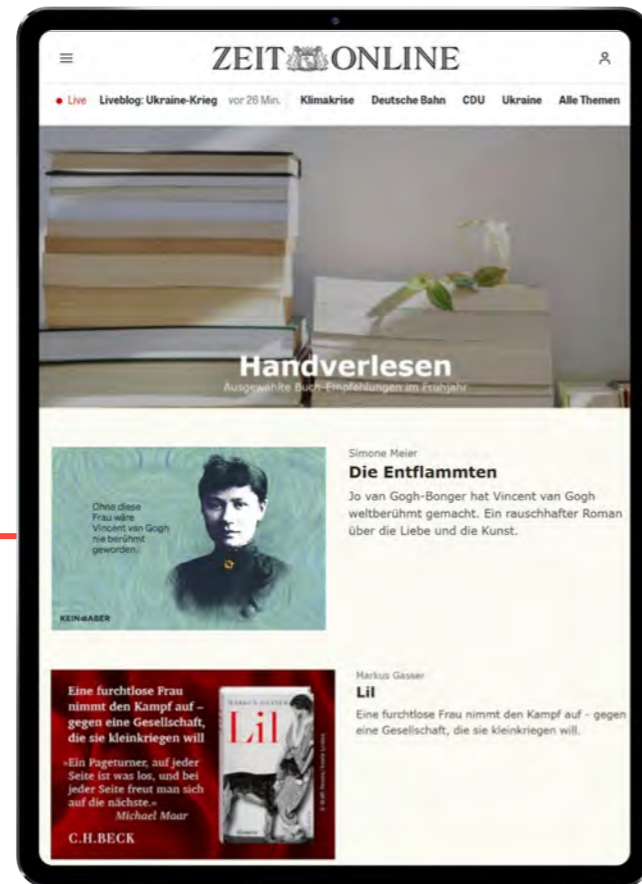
ZEIT ONLINE

• Live Liveblog: Ukraine-Krieg vor 26 Min. Klimakrise Deutsche Bahn CDU Ukraine Alle Themen

Handverlesen
Ausgewählte Buch-Empfehlungen im Frühjahr

Ohne diese Frau wäre Vincent van Gogh nie berühmt geworden.

KEIN & ABER

Simone Meier
Die Entflammten
Jo van Gogh-Bonger hat Vincent van Gogh weltberühmt gemacht. Ein rauschhafter Roman über die Liebe und die Kunst.

Eine furchtlose Frau nimmt den Kampf auf – gegen eine Gesellschaft, die sie kleinkriegen will

»Ein Pageturner, auf jeder Seite ist was los, und bei jeder Seite freut man sich auf die nächste.«
Michael Maar

C.H.BECK

MARKUS GASSER
Lil

Markus Gasser
Lil
Eine furchtlose Frau nimmt den Kampf auf - gegen eine Gesellschaft, die sie kleinkriegen will.